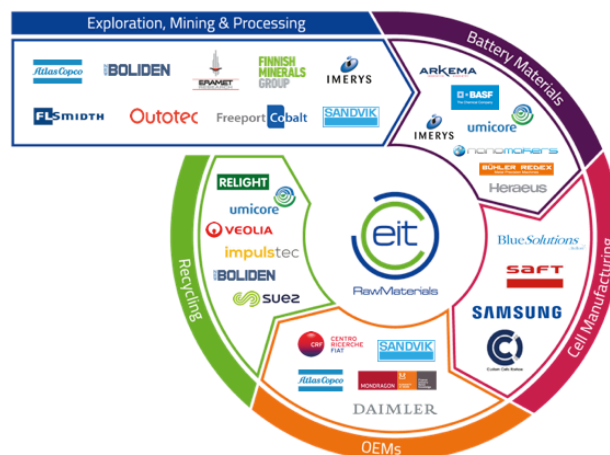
Exploration, Mining & Processing

Atlas Copco
BOLIDEN
ERAMET
FINNISH MINERALS GROUP
IMERYS
FLSMIDTH
Outotec
Freeport Cobalt
SANDVIK

Battery Materials

ARKEMA
BASF
IMERYS
umicore
nanomakers
BÜHLER REDEX
Heraeus

Cell Manufacturing

Blue Solutions
SAFT
SAMSUNG
CIC

OEMs

CRF CENTRO RICERCHE FIAT
SANDVIK
Atlas Copco
MONDRAGON
DAIMLER

Recycling

RELIGHT
umicore
VEOLIA
impulstec
BOLIDEN
SUEZ

eit
RawMaterials